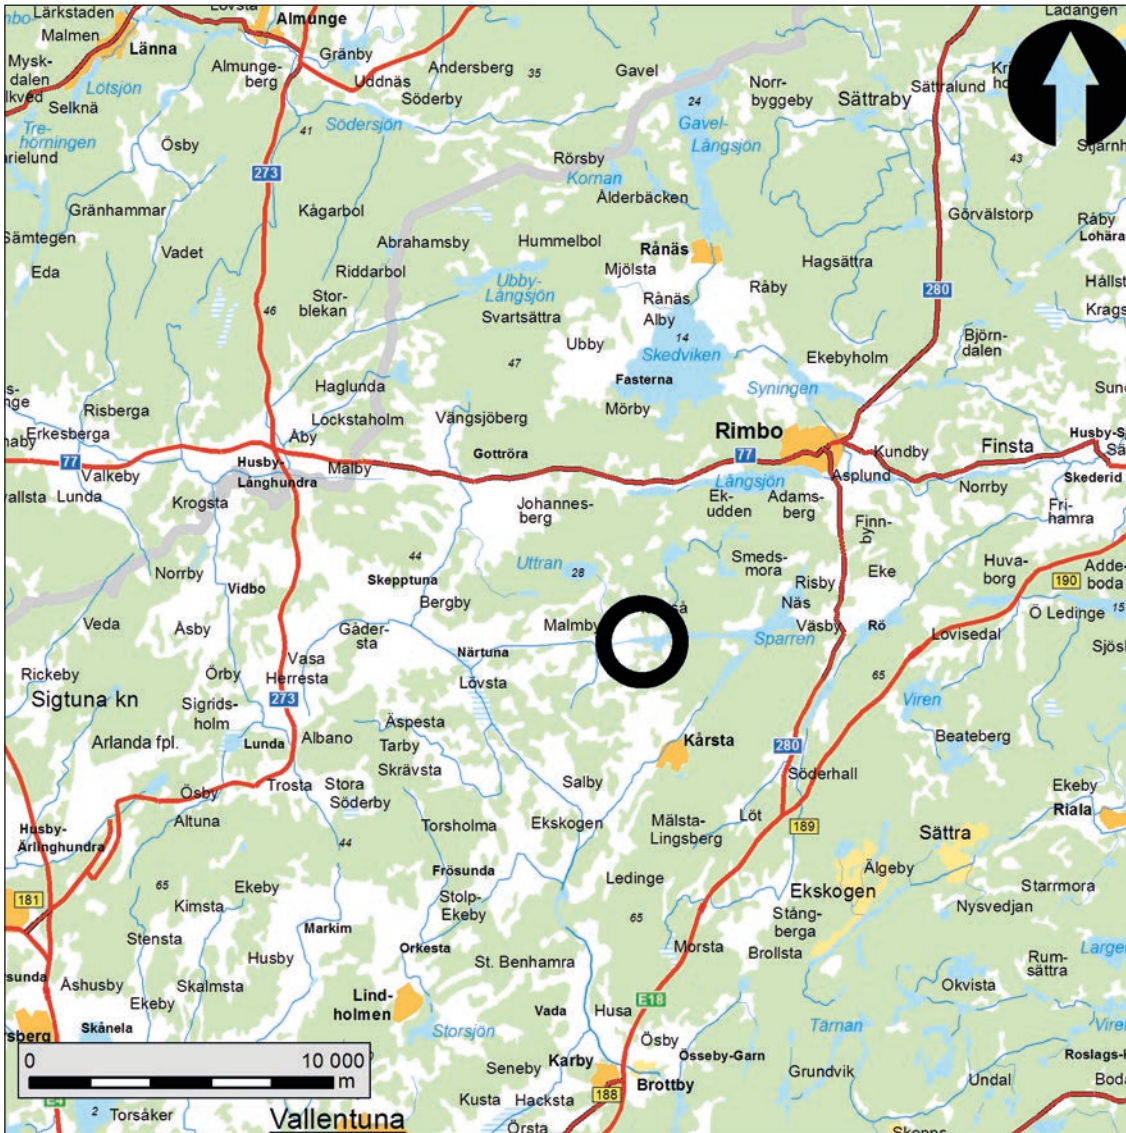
Lärkstaden
Malmen
Lännа
Löwsta
Almunge
Gränby
Almunge-berg
Uddnäs
Andersberg
35
Gavel
Norr-byggeby
Sättraby
Sättralund
Ladangen
Mysk-dalen
Lötsjön
Selknä
Södersjön
Söderby
41
24
Gavel-Långsjön
Tre-hörningen
Ösby
273
Rörsby
Kornan
Ålderbäcken
43
Gränhammar
Kågarbol
Görvälstorp
Råby
Lohära
Sämtegen
Vadet
Abrahamsby
Hummelbol
Rånäs
Eda
Riddarbol
Mjölsta
Hagsättra
Ubby-Långsjön
Råby
280
Hällst
Stor-blekan
46
Rånäs
Alby
Svartsättra
Krags
Björn-dalen
Ubby
14
Skedviken
Ekebyholm
47
Fasterna
Syningen
Haglunda
Risberga
Lockstaholm
Vängsjöberg
Mörby
Erkesberga
Åby
Rimbo
Finsta
Husby-Långhundra
Malby
Gottröra
Kundby
77
77
Valkeby
Asplund
Skederid
Lunda
Långsjön
Norrby
Krogsta
Johannes-berg
Ek-udden
Adams-berg
Fri-hamra
Finn-by
44
Smeds-mora
Huva-borg
Adde-boda
Uttran
28
Eke
190
Norrby
Vidbo
Skepptuna
Risby
Ö Ledinge
Bergby
Näs
Veda
Åsby
Malmby
Väsby
Rö
Lovisedal
Gåder-sta
Sparren
Sjös
Närtuna
Rickeby
Örby
Vasa
65
Herresta
Lövsta
Viren
Sigtuna kn
Sigrids-holm
273
Äspesta
Kårsta
Beateberg
Arlanda fpl.
Lunda
Albano
Tarby
280
Skrävsta
Söderhall
Salby
Ösby
Trosta
Stora Söderby
Ekeby
Altuna
Riala
Husby-Ärlinghundra
Torsholma
Ekskogen
Mälsta-Lingsberg
Löt
189
Sättra
44
Frösunda
Älgeby
65
Ekeby
Ledinge
Ekskogen
Starrmora
181
Kimsta
Stolp-Ekeby
Stång-berga
Nysvedjan
Markim
65
Stensta
Orkesta
Morsta
Brollsta
Rum-sättra
Large
Husby
St. Benhamra
Ashusby
Skalmsta
Okvista
Ekeby
Lind-holmen
E18
Vada
Husa
Tärnan
Vire
Skånela
Storsjön
Ösby
Roslags-
0
10 000
m
Seneby
Karby
Össeby-Garn
Grundvik
Undal
Boda
Brottby
Kusta
Hacksta
188
2
Torsåker
Vallentuna
Örsta